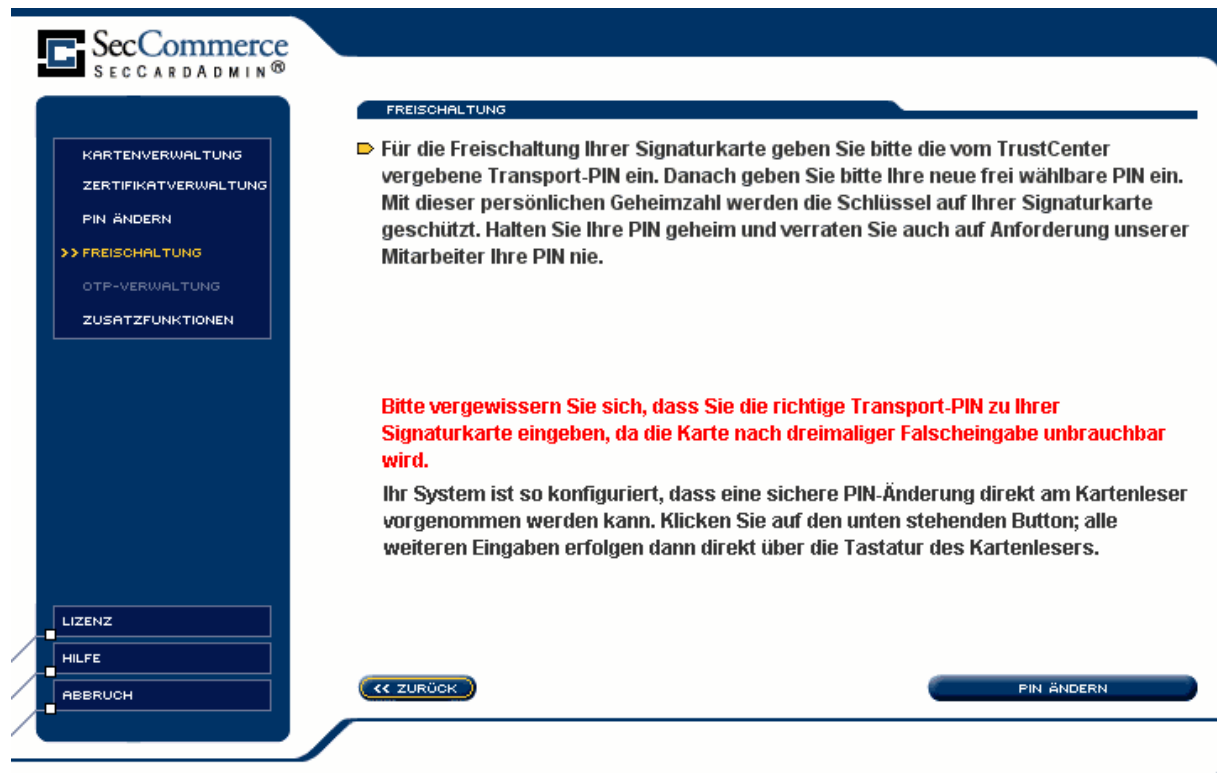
SecCommerce
SECCARDADMIN®

KARTENVERWALTUNG
ZERTIFIKATVERWALTUNG
PIN ÄNDERN
>> FREISCHALTUNG
OTP-VERWALTUNG
ZUSATZFUNKTIONEN

FREISCHALTUNG

Für die Freischaltung Ihrer Signaturkarte geben Sie bitte die vom TrustCenter vergebene Transport-PIN ein. Danach geben Sie bitte Ihre neue frei wählbare PIN ein. Mit dieser persönlichen Geheimzahl werden die Schlüssel auf Ihrer Signaturkarte geschützt. Halten Sie Ihre PIN geheim und verraten Sie auch auf Anforderung unserer Mitarbeiter Ihre PIN nie.

Bitte vergewissern Sie sich, dass Sie die richtige Transport-PIN zu Ihrer Signaturkarte eingeben, da die Karte nach dreimaliger Falscheingabe unbrauchbar wird.

Ihr System ist so konfiguriert, dass eine sichere PIN-Änderung direkt am Kartenleser vorgenommen werden kann. Klicken Sie auf den unten stehenden Button; alle weiteren Eingaben erfolgen dann direkt über die Tastatur des Kartenlesers.

LIZENZ
HILFE
ABBRUCH

<< ZURÜCK
PIN ÄNDERN